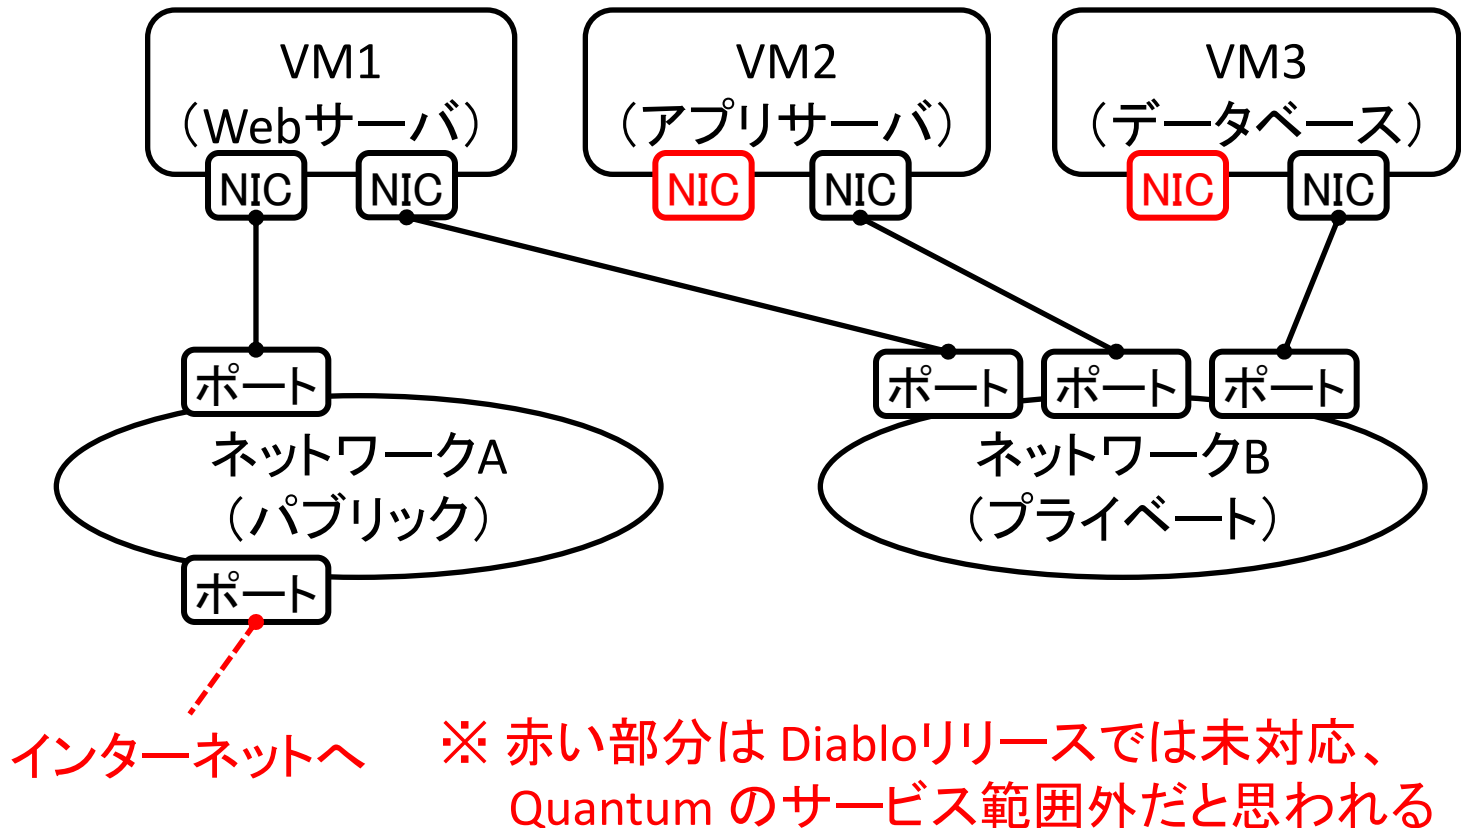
VM1
（Webサーバ）
NIC
NIC

VM2
（アプリサーバ）
NIC
NIC

VM3
（データベース）
NIC
NIC

ポート
ネットワークA
（パブリック）
ポート

ポート
ポート
ポート
ネットワークB
（プライベート）

インターネットへ

※ 赤い部分は Diabloリリースでは未対応、Quantum のサービス範囲外だと思われる